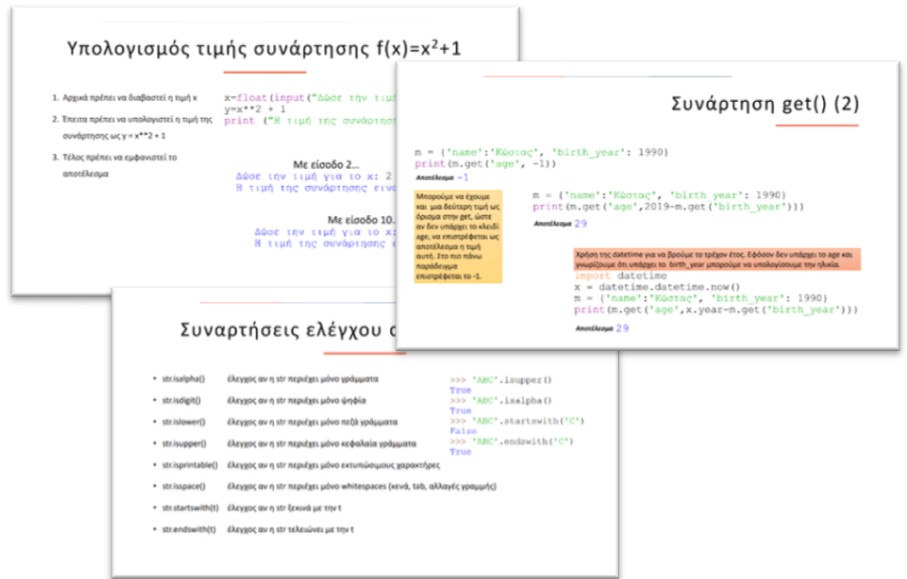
Υπολογισμός τιμής συνάρτησης f(x)=x$^2$+1

1. Αρχικά πρέπει να διαβαστεί η τιμή x
2. Έπειτα πρέπει να υπολογιστεί η τιμή της συνάρτησης ως y = x**2 + 1
3. Τέλος πρέπει να εμφανιστεί το αποτέλεσμα

x=float(input("Δώσε την τιμ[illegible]
y=x**2 + 1
print ("Η τιμή της συνάρτηση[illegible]

Με είσοδο 2...
Δώσε την τιμή για το x: 2
Η τιμή της συνάρτησης είν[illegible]

Με είσοδο 10.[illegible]
Δώσε την τιμή για το x:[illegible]
Η τιμή της συνάρτησης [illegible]

Συνάρτηση get() (2)

m = {'name':'Κώστας', 'birth_year': 1990}
print(m.get('age', -1))
Αποτέλεσμα -1

Μπορούμε να έχουμε και μια δεύτερη τιμή ως όρισμα στην get, ώστε αν δεν υπάρχει το κλειδί age, να επιστρέφεται ως αποτέλεσμα η τιμή αυτή. Στο πιο πάνω παράδειγμα επιστρέφεται το -1.

m = {'name':'Κώστας', 'birth_year': 1990}
print(m.get('age',2019-m.get('birth_year')))
Αποτέλεσμα 29

Χρήση της datetime για να βρούμε το τρέχον έτος. Εφόσον δεν υπάρχει το age και γνωρίζουμε ότι υπάρχει το birth_year μπορούμε να υπολογίσουμε την ηλικία.
import datetime
x = datetime.datetime.now()
m = {'name':'Κώστας', 'birth_year': 1990}
print(m.get('age',x.year-m.get('birth_year')))
Αποτέλεσμα 29

Συναρτήσεις ελέγχου σ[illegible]

• str.isalpha() έλεγχος αν η str περιέχει μόνο γράμματα
• str.isdigit() έλεγχος αν η str περιέχει μόνο ψηφία
• str.islower() έλεγχος αν η str περιέχει μόνο πεζά γράμματα
• str.isupper() έλεγχος αν η str περιέχει μόνο κεφαλαία γράμματα
• str.isprintable() έλεγχος αν η str περιέχει μόνο εκτυπώσιμους χαρακτήρες
• str.isspace() έλεγχος αν η str περιέχει μόνο whitespaces (κενά, tab, αλλαγές γραμμής)
• str.startswith(t) έλεγχος αν η str ξεκινά με την t
• str.endswith(t) έλεγχος αν η str τελειώνει με την t

>>> 'ABC'.isupper()
True
>>> 'ABC'.isalpha()
True
>>> 'ABC'.startswith('C')
False
>>> 'ABC'.endswith('C')
True